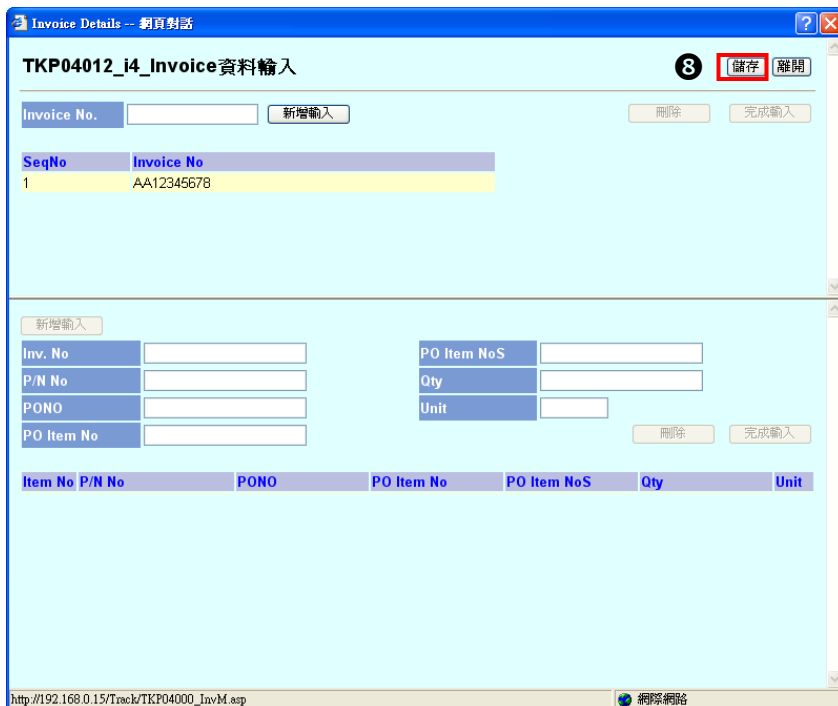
Invoice Details -- 網頁對話

TKP04012_i4_Invoice資料輸入

8 儲存 離開

Invoice No. 新增輸入 刪除 完成輸入

| SeqNo | Invoice No |
|---|---|
| 1 | AA12345678 |

新增輸入

Inv. No
P/N No
PONO
PO Item No

PO Item NoS
Qty
Unit

刪除 完成輸入

| Item No | P/N No | PONO | PO Item No | PO Item NoS | Qty | Unit |
|---|---|---|---|---|---|---|

http://192.168.0.15/Track/TKP04000_InvM.asp

網際網路